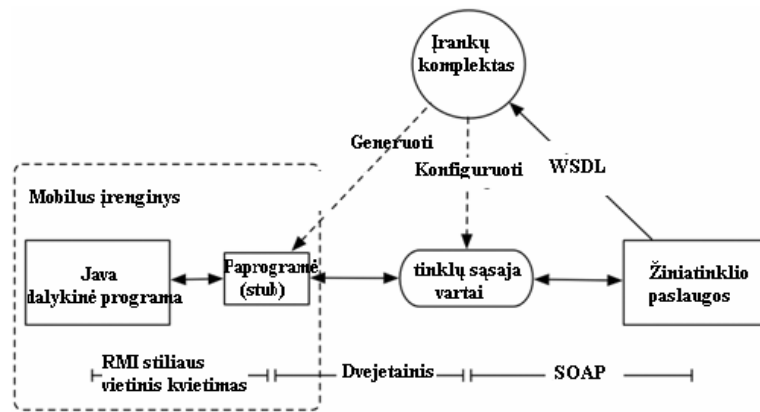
Įrankų komplektas

Generuoti

Konfiguruoti

WSDL

Mobilus įrenginys

Java dalykinė programa

Paprogramė (stub)

tinklų sąsaja vartai

Žiniatinklio paslaugos

RMI stiliaus vietinis kvietimas

Dvejetainis

SOAP